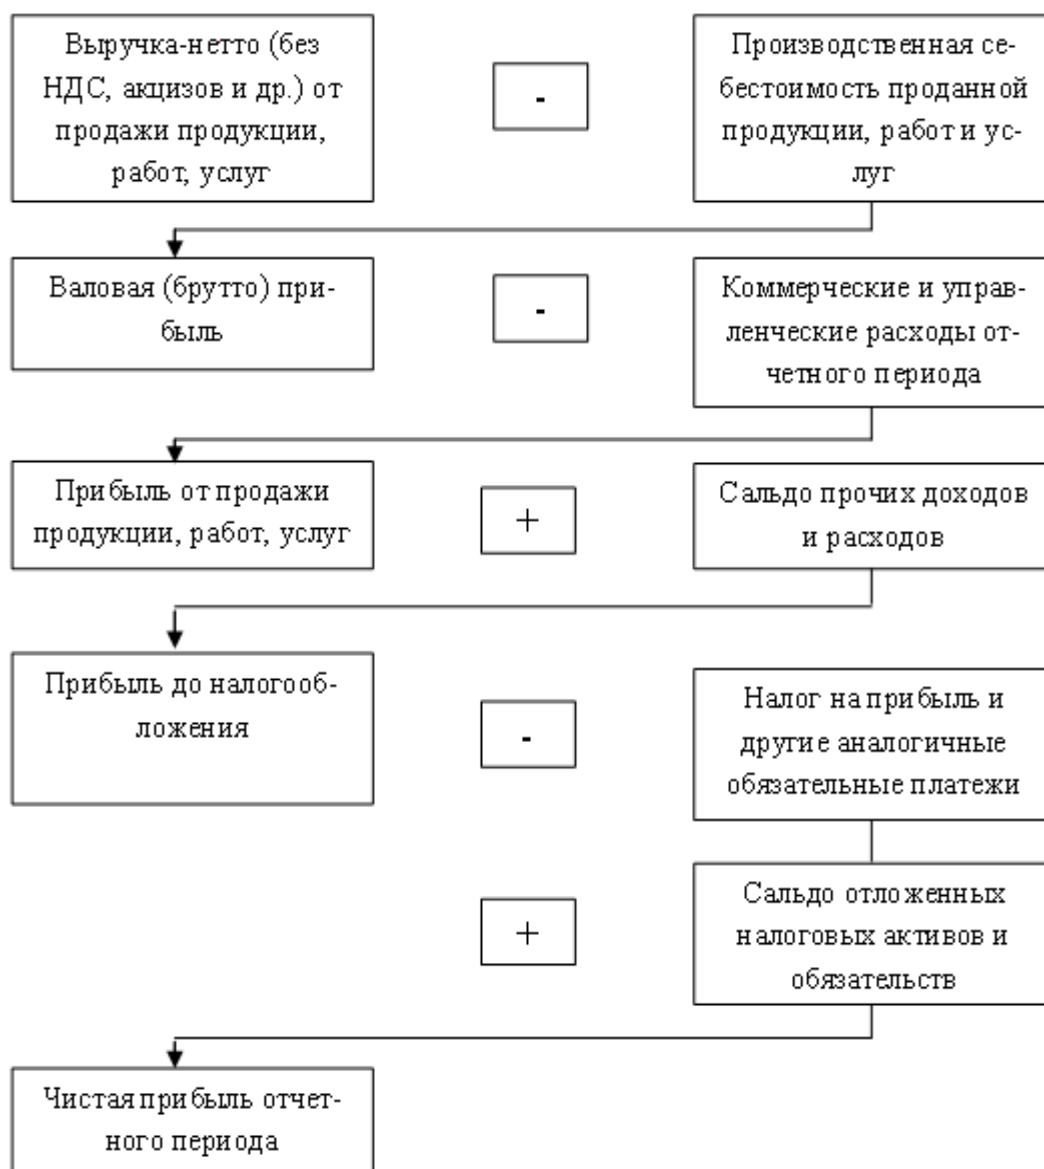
Выручка-нетто (без НДС, акцизов и др.) от продажи продукции, работ, услуг

-

Производственная себестоимость проданной продукции, работ и услуг

Валовая (брутто) прибыль

-

Коммерческие и управленческие расходы отчетного периода

Прибыль от продажи продукции, работ, услуг

+

Сальдо прочих доходов и расходов

Прибыль до налогообложения

-

Налог на прибыль и другие аналогичные обязательные платежи

+

Сальдо отложенных налоговых активов и обязательств

Чистая прибыль отчетного периода